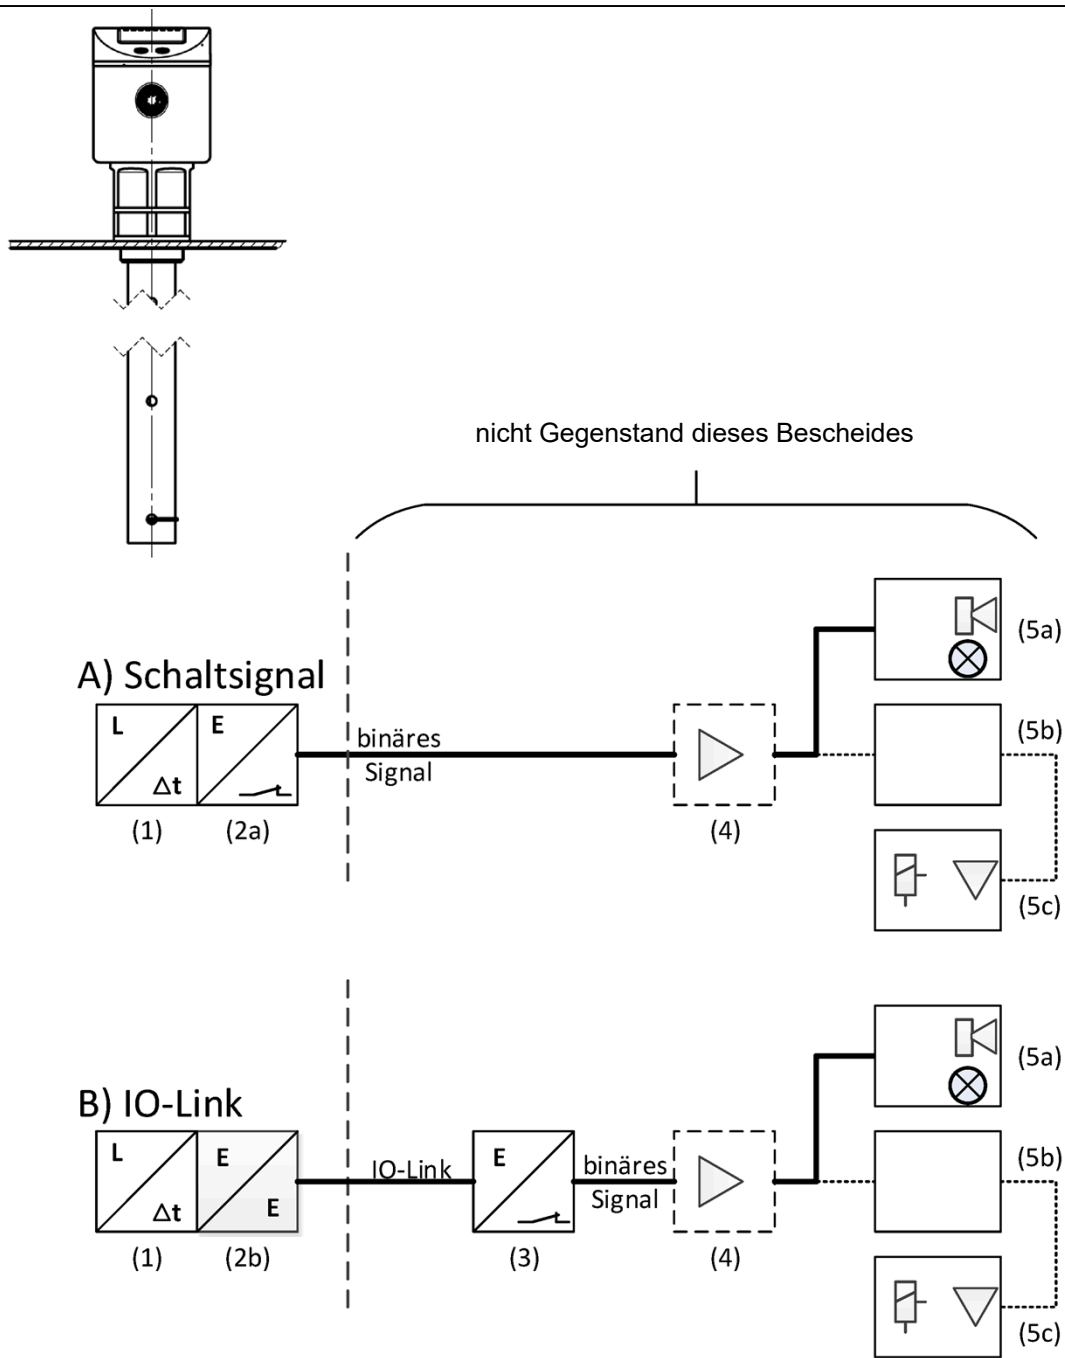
nicht Gegenstand dieses Bescheides

A) Schaltsignal

L

$\Delta t$

E

(1)

(2a)

binäres Signal

(4)

(5a)

(5b)

(5c)

B) IO-Link

L

$\Delta t$

E

E

(1)

(2b)

IO-Link

E

(3)

binäres Signal

(4)

(5a)

(5b)

(5c)